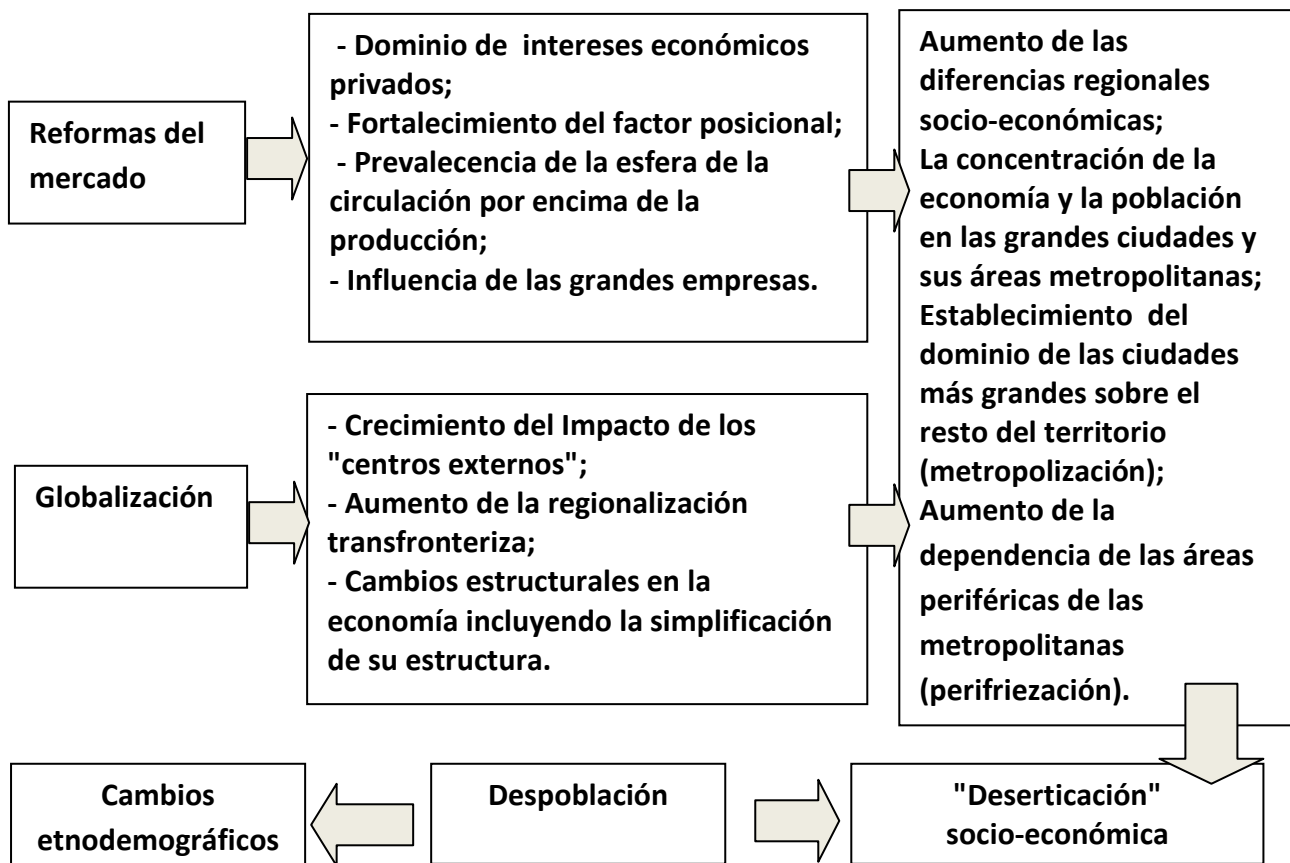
Reformas del mercado

- Dominio de intereses económicos privados;
- Fortalecimiento del factor posicional;
- Prevalecencia de la esfera de la circulación por encima de la producción;
- Influencia de las grandes empresas.

Globalización

- Crecimiento del Impacto de los "centros externos";
- Aumento de la regionalización transfronteriza;
- Cambios estructurales en la economía incluyendo la simplificación de su estructura.

Aumento de las diferencias regionales socio-económicas;
La concentración de la economía y la población en las grandes ciudades y sus áreas metropolitanas;
Establecimiento del dominio de las ciudades más grandes sobre el resto del territorio (metropolización);
Aumento de la dependencia de las áreas periféricas de las metropolitanas (perifriezación).

Cambios etnodemográficos

Despoblación

"Deserticación" socio-económica